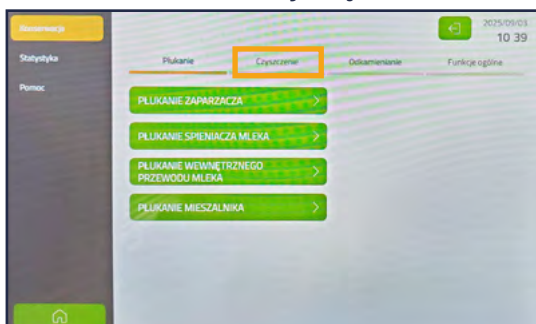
Konserwacja

Statystyka

Pomoc

2025/09/03
10 39

Płukanie

Czyszczenie

Odkamienianie

Funkcje ogólne

PŁUKANIE ZAPARZACZA

PŁUKANIE SPIENIACZA MLEKA

PŁUKANIE WEWNĘTRZNEGO PRZEWODU MLEKA

PŁUKANIE MIESZALNIKA